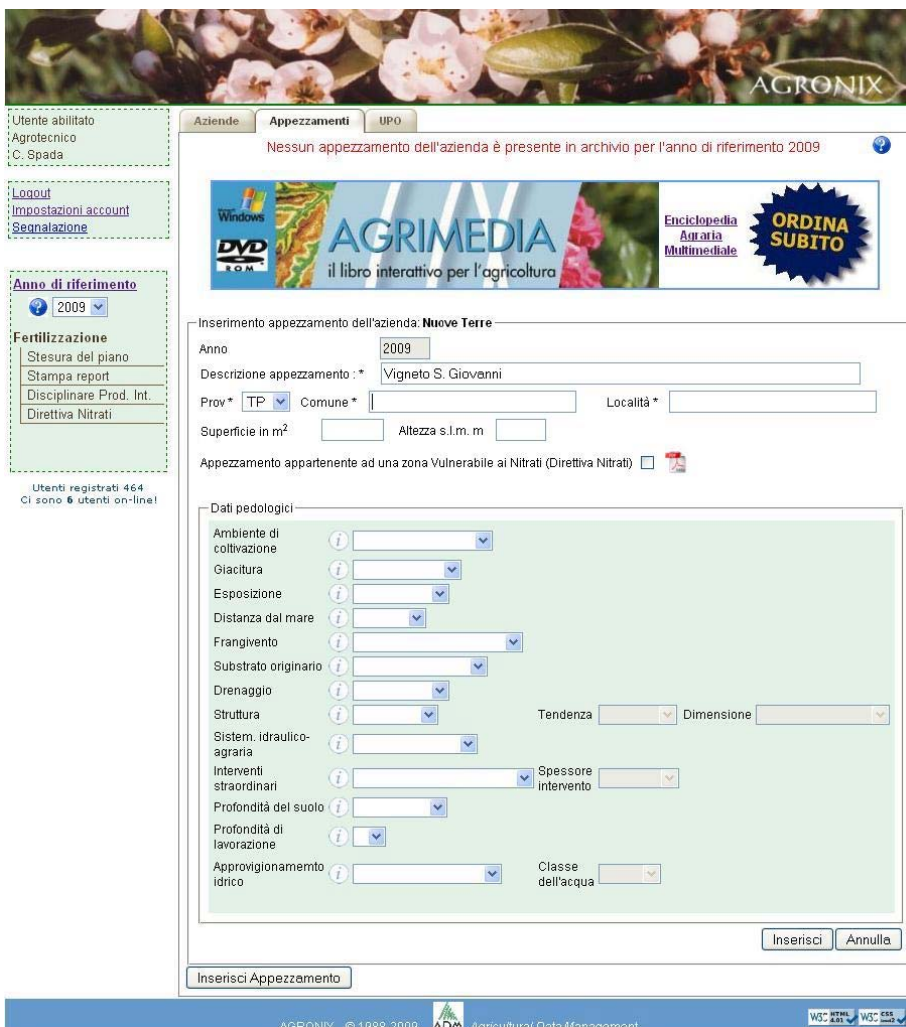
AGRONIX

Utente abilitato
Agrotecnico
C. Spada

Logout
Impostazioni account
Segnalazione

Anno di riferimento
2009

Fertilizzazione
Stesura del piano
Stampa report
Disciplinare Prod. Int.
Direttiva Nitrati

Utenti registrati 464
Ci sono 6 utenti on-line!

Aziende | Appezzamenti | UPO

Nessun appezzamento dell'azienda è presente in archivio per l'anno di riferimento 2009

Windows DVD ROM AGRIMEDIA il libro interattivo per l'agricoltura Enciclopedia Agraria Multimediale ORDINA SUBITO

Inserimento appezzamento dell'azienda: Nuove Terre
Anno 2009
Descrizione appezzamento : * Vigneto S. Giovanni
Prov * TP Comune * Località *
Superficie in m$^2$ Altezza s.l.m. m
Appezzamento appartenente ad una zona Vulnerabile ai Nitrati (Direttiva Nitrati)

Dati pedologici
Ambiente di coltivazione
Giacitura
Esposizione
Distanza dal mare
Frangivento
Substrato originario
Drenaggio
Struttura Tendenza Dimensione
Sistem. idraulico-agraria
Interventi straordinari Spessore intervento
Profondità del suolo
Profondità di lavorazione
Approvigionamemto idrico Classe dell'acqua

Inserisci Annulla

Inserisci Appezzamento

AGRONIX © 1988-2009 ADM Agricultural Data Management
W3C HTML 4.01 W3C CSS